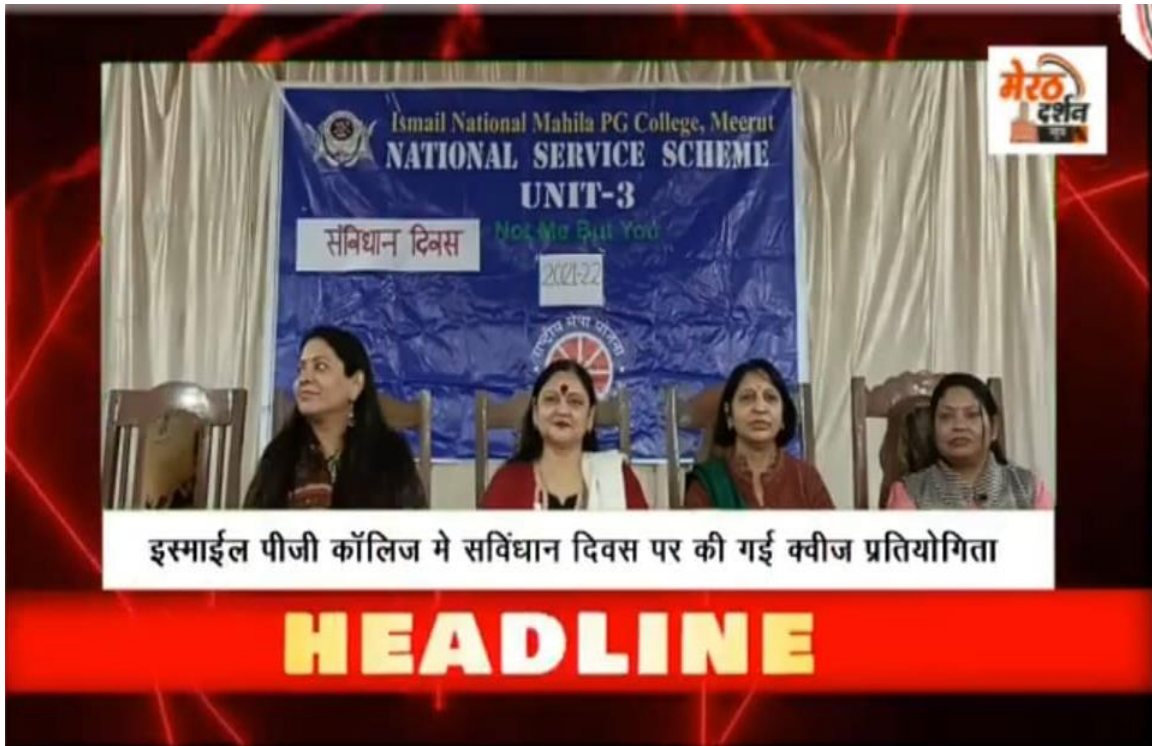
मेरठ दर्शन न्यूज़

Ismail National Mahila PG College, Meerut
NATIONAL SERVICE SCHEME
UNIT-3
संविधान दिवस
Not Me But You
2021-22
राष्ट्रीय सेवा योजना

इस्माईल पीजी कॉलिज मे सविंधान दिवस पर की गई क्वीज प्रतियोगिता

HEADLINE